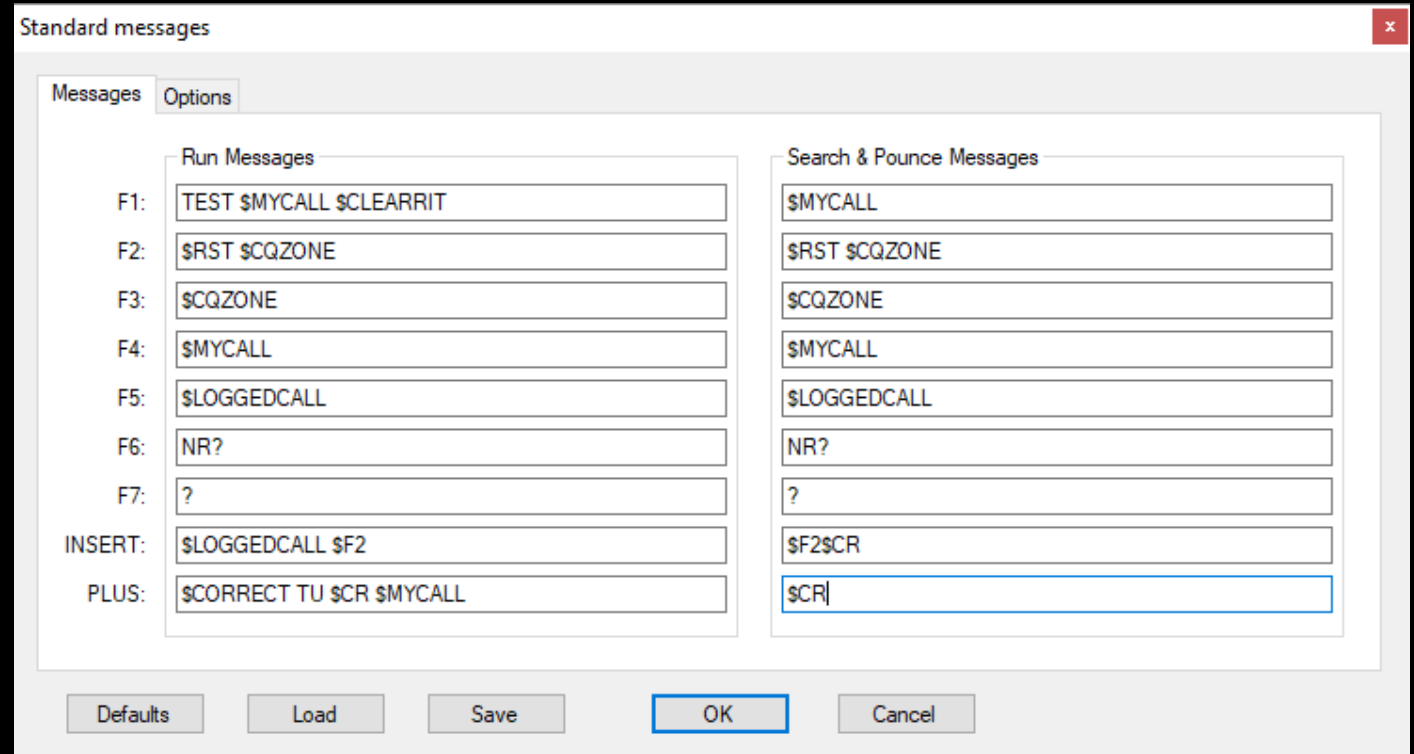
Standard messages

x

Messages Options

Run Messages

F1: TEST $MYCALL $CLEARRIT
F2: $RST $CQZONE
F3: $CQZONE
F4: $MYCALL
F5: $LOGGEDCALL
F6: NR?
F7: ?
INSERT: $LOGGEDCALL $F2
PLUS: $CORRECT TU $CR $MYCALL

Search & Pounce Messages

$MYCALL
$RST $CQZONE
$CQZONE
$MYCALL
$LOGGEDCALL
NR?
?
$F2$CR
$CR

Defaults Load Save OK Cancel